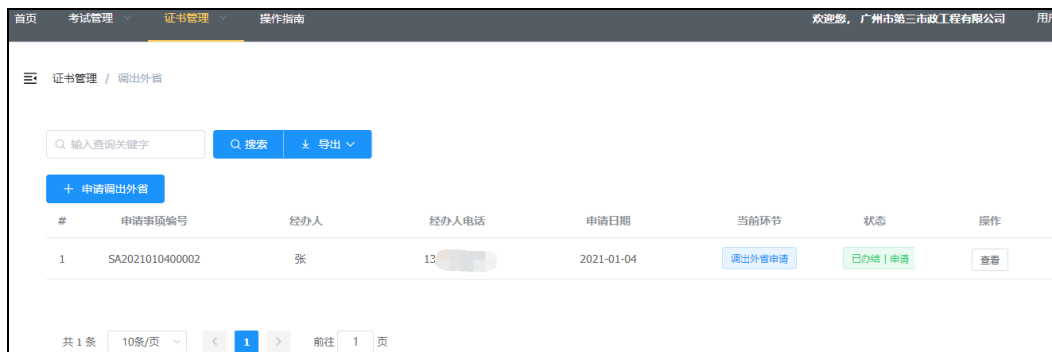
首页 考试管理 证书管理 操作指南 欢迎您，广州市第三市政工程有限公司 用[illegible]

证书管理 / 调出外省

输入查询关键字

搜索

导出

＋ 申请调出外省

| # | 申请事项编号 | 经办人 | 经办人电话 | 申请日期 | 当前环节 | 状态 | 操作 |
|---|---|---|---|---|---|---|---|
| 1 | SA2021010400002 | 张 | 13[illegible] | 2021-01-04 | 调出外省申请 | 已办结 \| 申请 | 查看 |

共 1 条 10条/页 < 1 > 前往 1 页